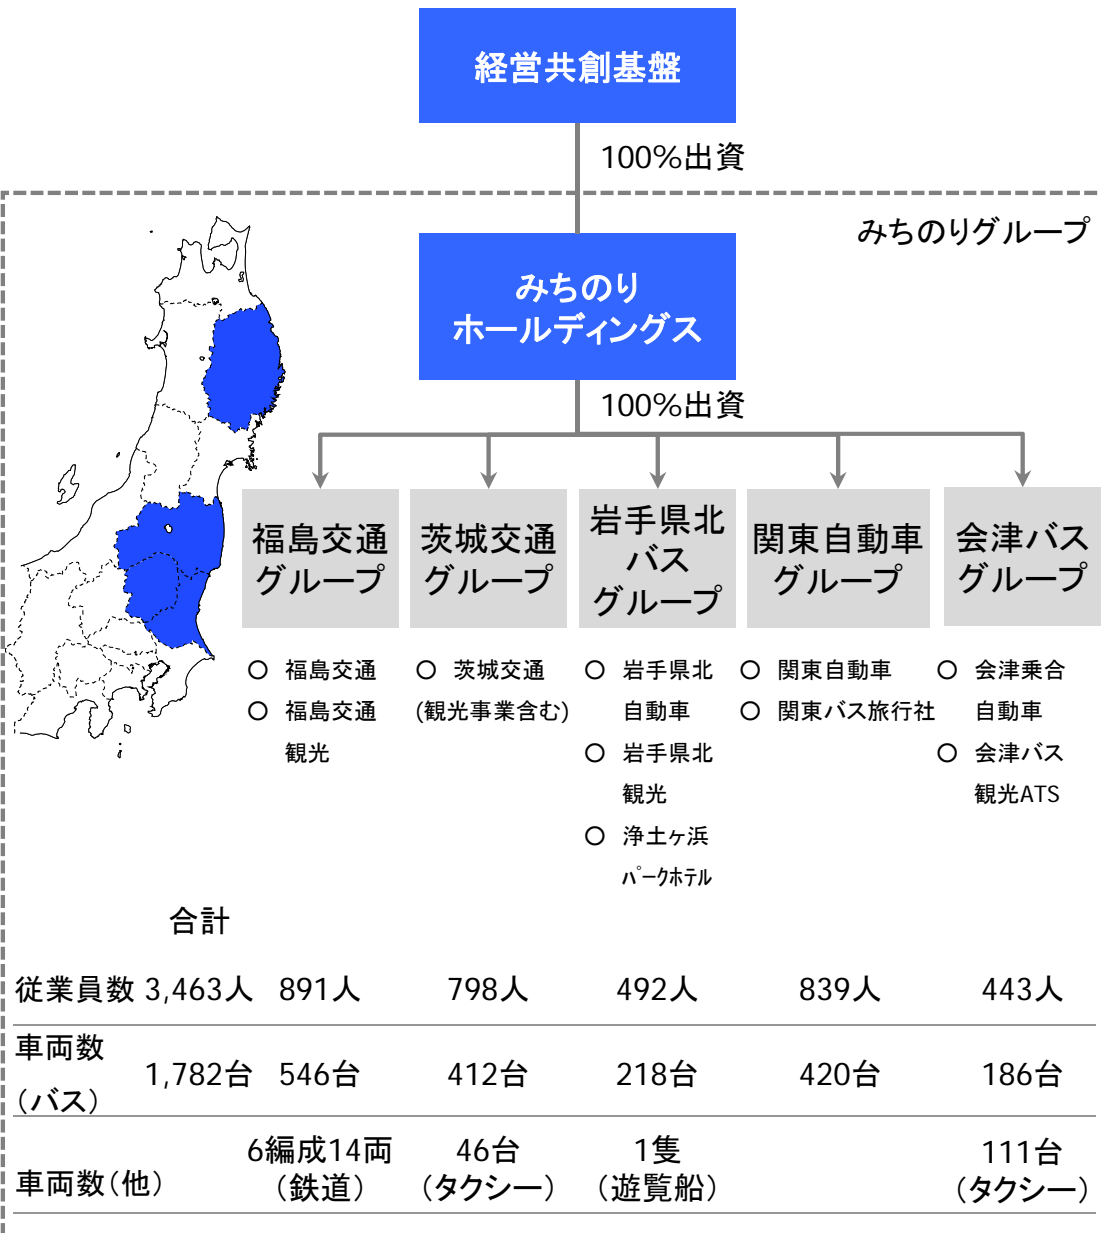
経営共創基盤

100%出資

みちのりグループ

みちのり
ホールディングス

100%出資

福島交通グループ

茨城交通グループ

岩手県北バスグループ

関東自動車グループ

会津バスグループ

○ 福島交通
○ 福島交通観光

○ 茨城交通
(観光事業含む)

○ 岩手県北自動車
○ 岩手県北観光
○ 浄土ヶ浜パークホテル

○ 関東自動車
○ 関東バス旅行社

○ 会津乗合自動車
○ 会津バス観光ATS

| | 合計 | | | | | |
|---|---|---|---|---|---|---|
| 従業員数 | 3,463人 | 891人 | 798人 | 492人 | 839人 | 443人 |
| 車両数（バス） | 1,782台 | 546台 | 412台 | 218台 | 420台 | 186台 |
| 車両数（他） | | 6編成14両（鉄道） | 46台（タクシー） | 1隻（遊覧船） | | 111台（タクシー） |